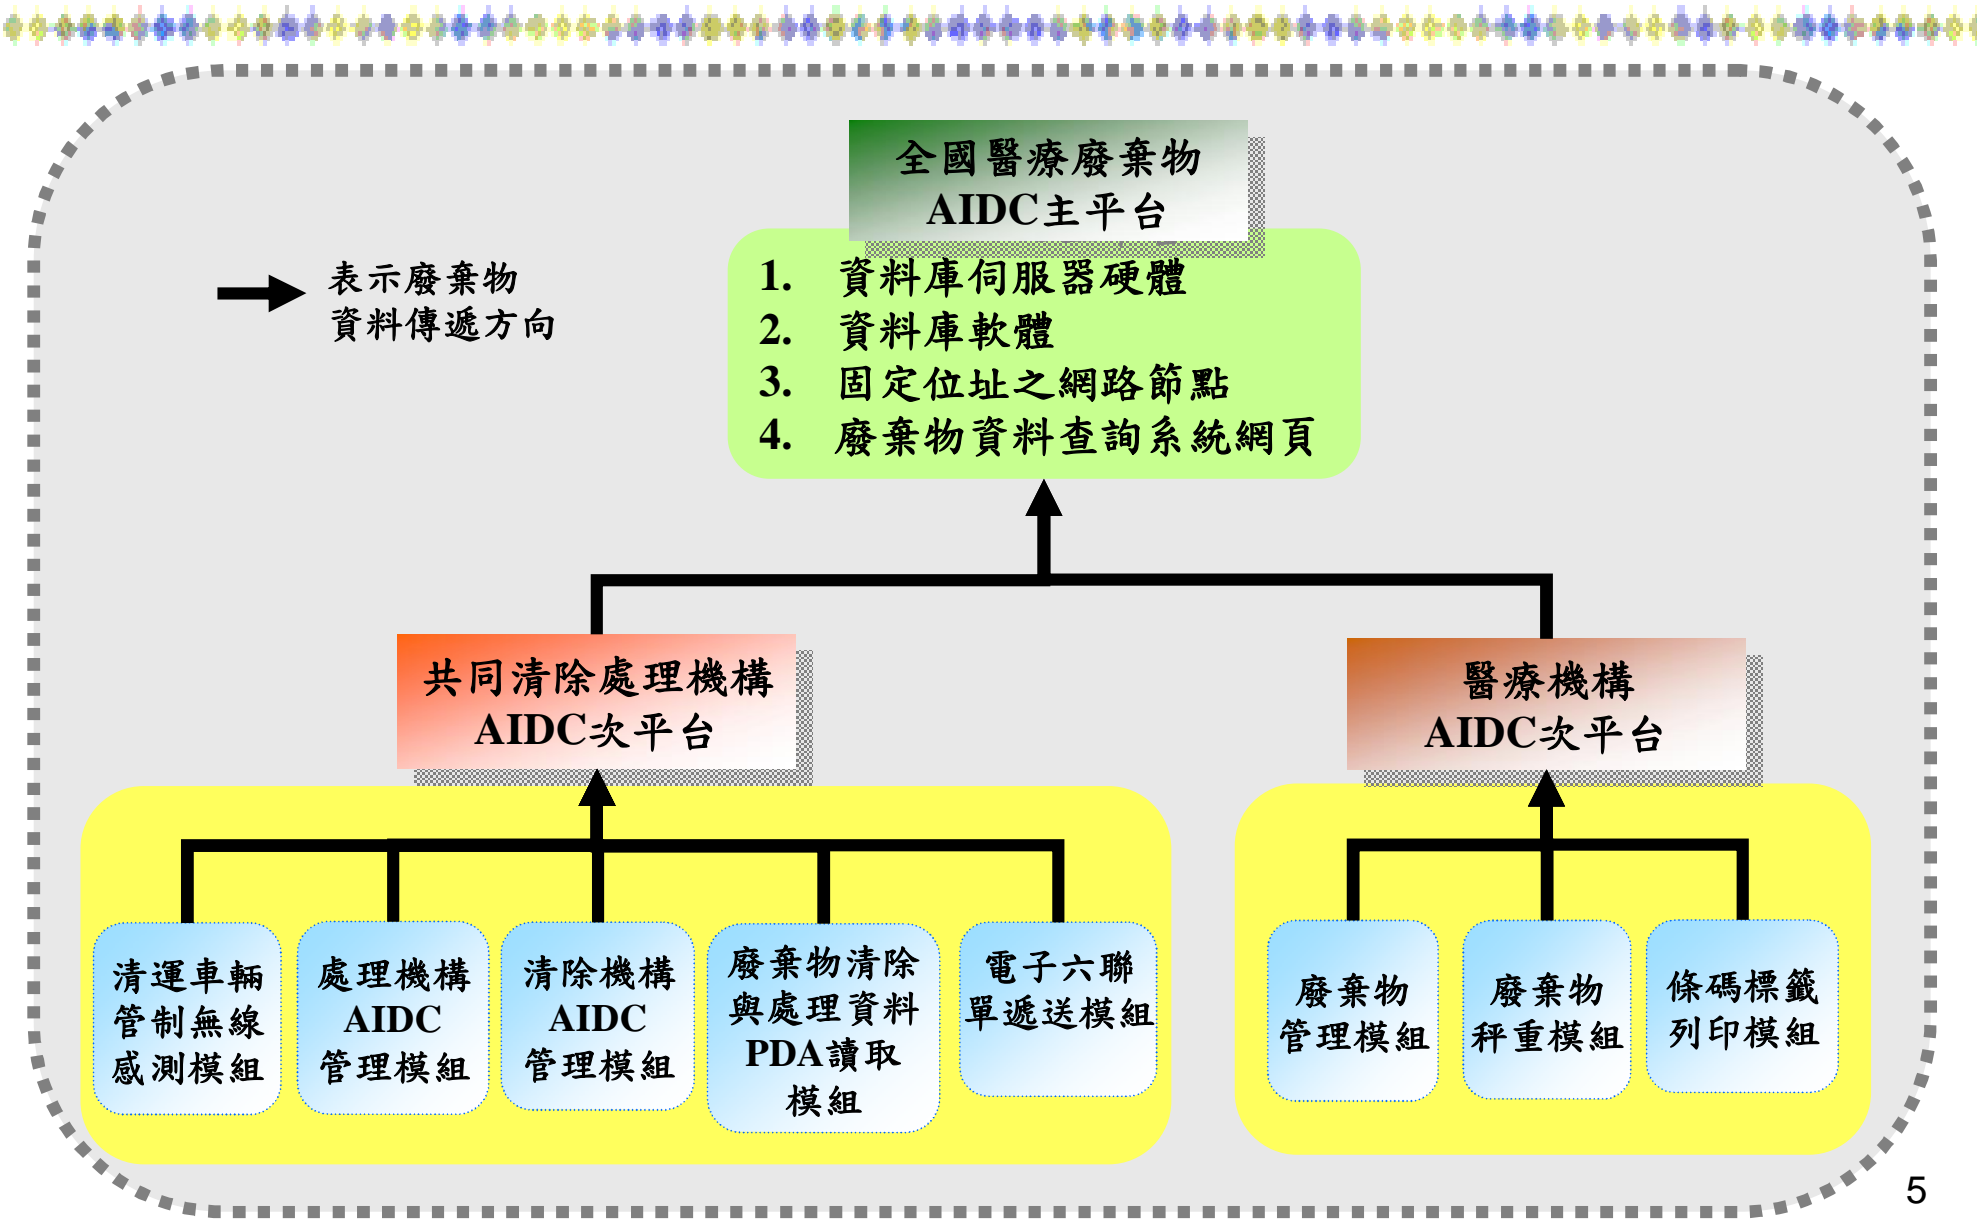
全國醫療廢棄物
AIDC主平台

表示廢棄物
資料傳遞方向

1. 資料庫伺服器硬體
2. 資料庫軟體
3. 固定位址之網路節點
4. 廢棄物資料查詢系統網頁

共同清除處理機構
AIDC次平台

醫療機構
AIDC次平台

清運車輛管制無線感測模組

處理機構AIDC管理模組

清除機構AIDC管理模組

廢棄物清除與處理資料PDA讀取模組

電子六聯單遞送模組

廢棄物管理模組

廢棄物秤重模組

條碼標籤列印模組

5